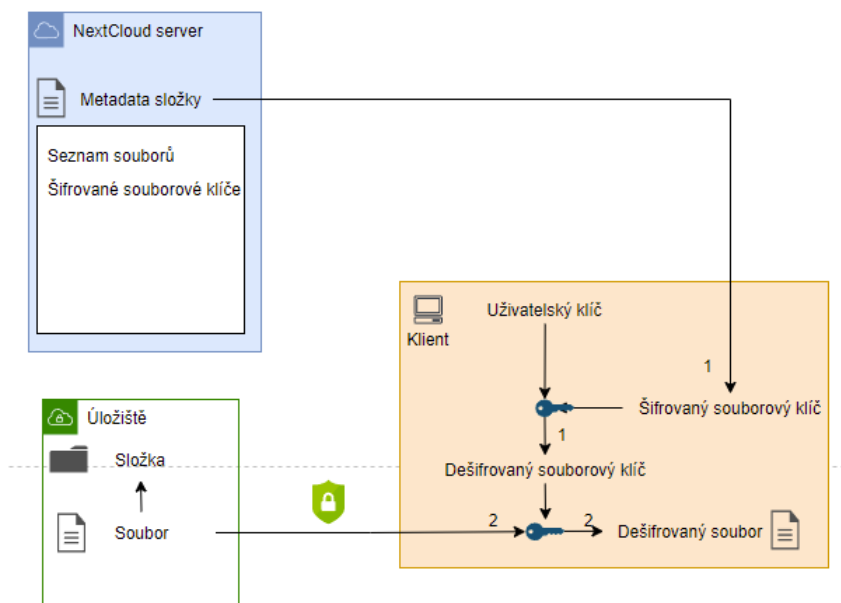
NextCloud server

Metadata složky

Seznam souborů

Šifrované souborové klíče

Klient

Uživatelský klíč

1

Šifrovaný souborový klíč

1

Dešifrovaný souborový klíč

Úložiště

Složka

Soubor

2

2

Dešifrovaný soubor